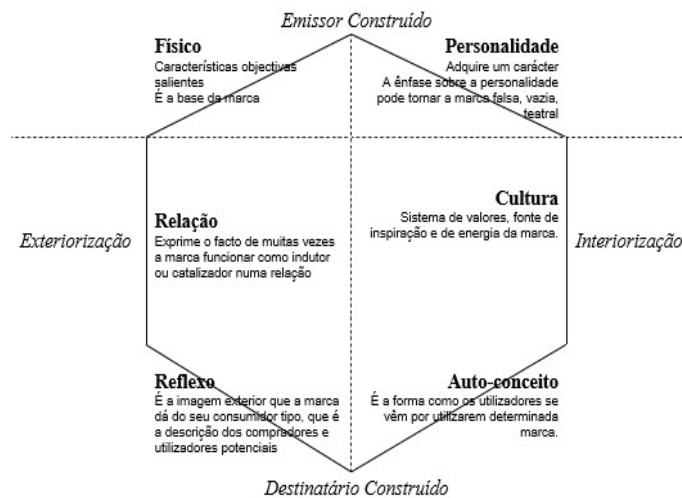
Emissor Construído

Físico
Características objectivas salientes
É a base da marca

Personalidade
Adquire um carácter
A ênfase sobre a personalidade pode tornar a marca falsa, vazia, teatral

Exteriorização

Relação
Exprime o facto de muitas vezes a marca funcionar como indutor ou catalizador numa relação

Cultura
Sistema de valores, fonte de inspiração e de energia da marca.

Interiorização

Reflexo
É a imagem exterior que a marca dá do seu consumidor tipo, que é a descrição dos compradores e utilizadores potenciais

Auto-conceito
É a forma como os utilizadores se vêm por utilizarem determinada marca.

Destinatário Construído